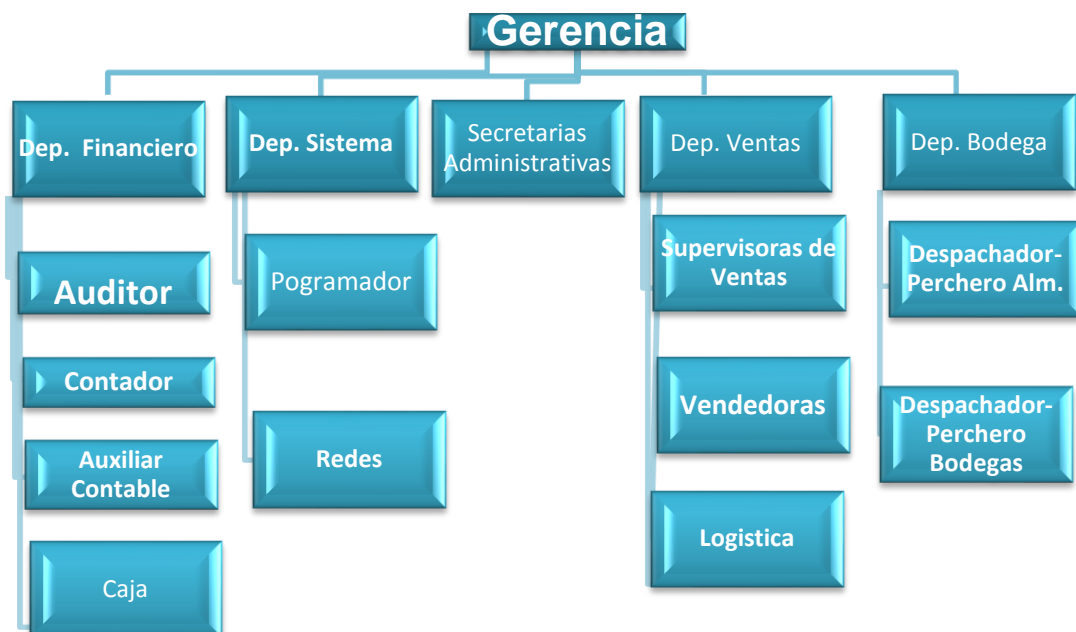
Gerencia

Dep. Financiero

Auditor

Contador

Auxiliar Contable

Caja

Dep. Sistema

Pogramador

Redes

Secretarias Administrativas

Dep. Ventas

Supervisoras de Ventas

Vendedoras

Logistica

Dep. Bodega

Despachador-Perchero Alm.

Despachador-Perchero Bodegas